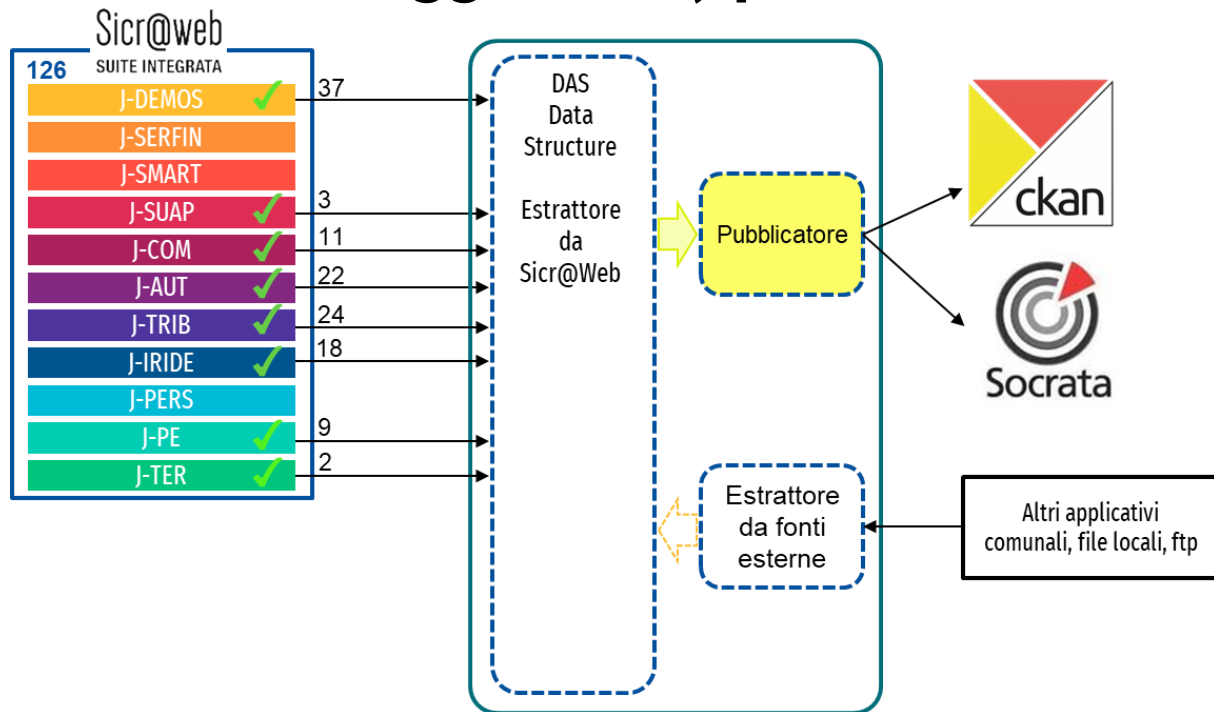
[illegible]

Sicr@web
SUITE INTEGRATA
126
J-DEMOS
J-SERFIN
J-SMART
J-SUAP
J-COM
J-AUT
J-TRIB
J-IRIDE
J-PERS
J-PE
J-TER

37
3
11
22
24
18
9
2

DAS Data Structure

Estrattore da Sicr@Web

Pubblicatore

Estrattore da fonti esterne

ckan

Socrata

Altri applicativi comunali, file locali, ftp